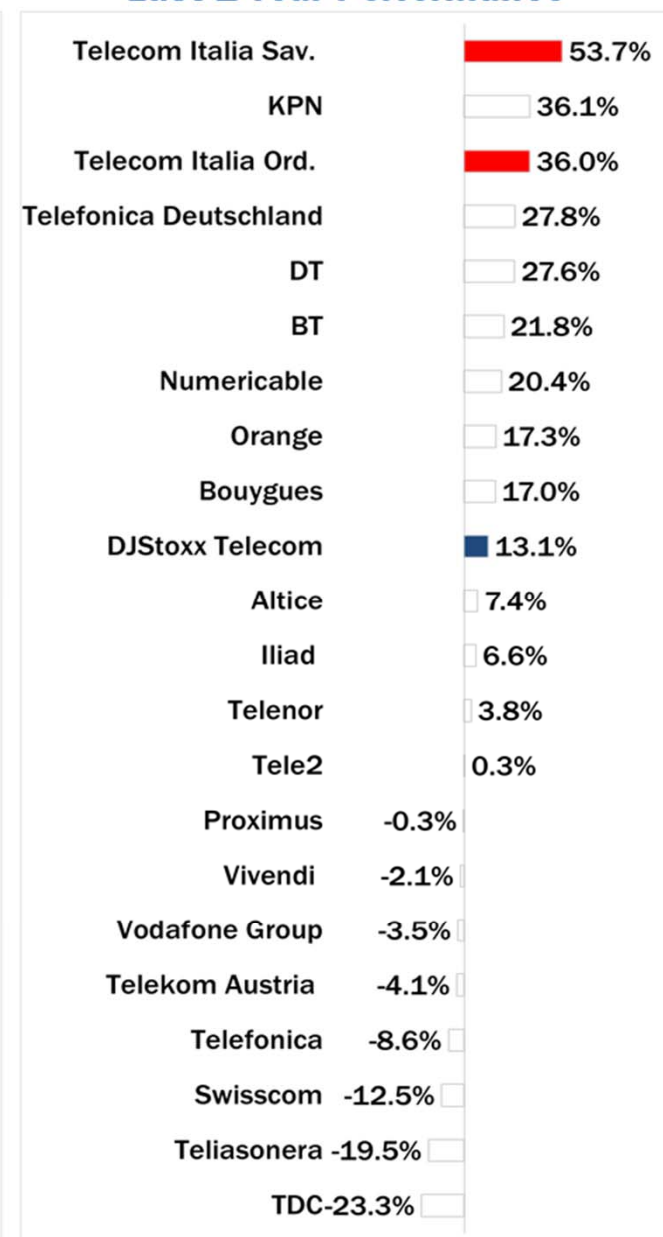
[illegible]

Telecom Italia Sav. 53.7%
KPN 36.1%
Telecom Italia Ord. 36.0%
Telefonica Deutschland 27.8%
DT 27.6%
BT 21.8%
Numericable 20.4%
Orange 17.3%
Bouygues 17.0%
DJStoxx Telecom 13.1%
Altice 7.4%
Iliad 6.6%
Telenor 3.8%
Tele2 0.3%
Proximus -0.3%
Vivendi -2.1%
Vodafone Group -3.5%
Telekom Austria -4.1%
Telefonica -8.6%
Swisscom -12.5%
Teliasonera -19.5%
TDC-23.3%